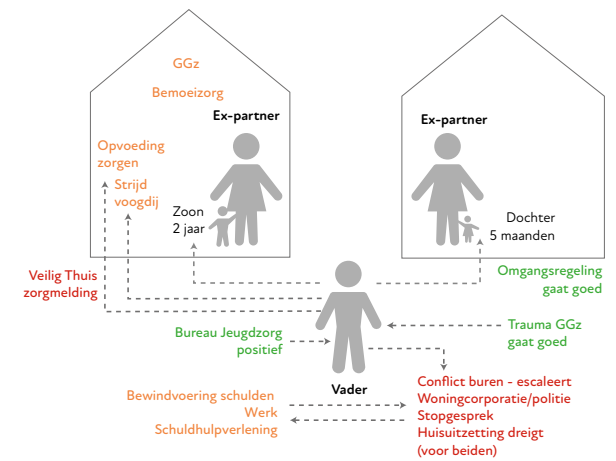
GGz
Bemoeizorg
Ex-partner
Opvoeding zorgen
Strijd voogdij
Zoon 2 jaar

Ex-partner
Dochter 5 maanden

Veilig Thuis zorgmelding

Omgangsregeling gaat goed

Bureau Jeugdzorg positief

Trauma GGz gaat goed

Vader

Bewindvoering schulden
Werk
Schuldhulpverlening

Conflict buren - escaleert
Woningcorporatie/politie
Stopgesprek
Huisuitzetting dreigt (voor beiden)